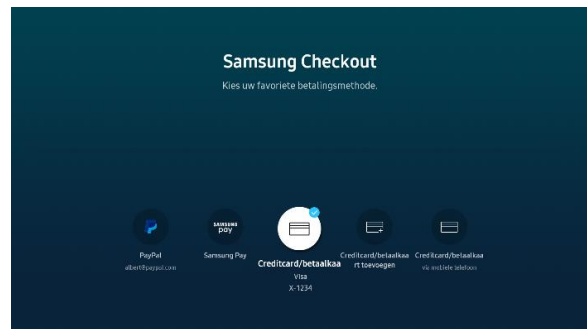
Samsung Checkout

Kies uw favoriete betalingsmethode.

PayPal
albert@paypal.com

SAMSUNG pay
Samsung Pay

Creditcard/betaalkaa
Visa
X-1234

Creditcard/betaalkaart toevoegen

Creditcard/betaalkaa
via mobiele telefoon